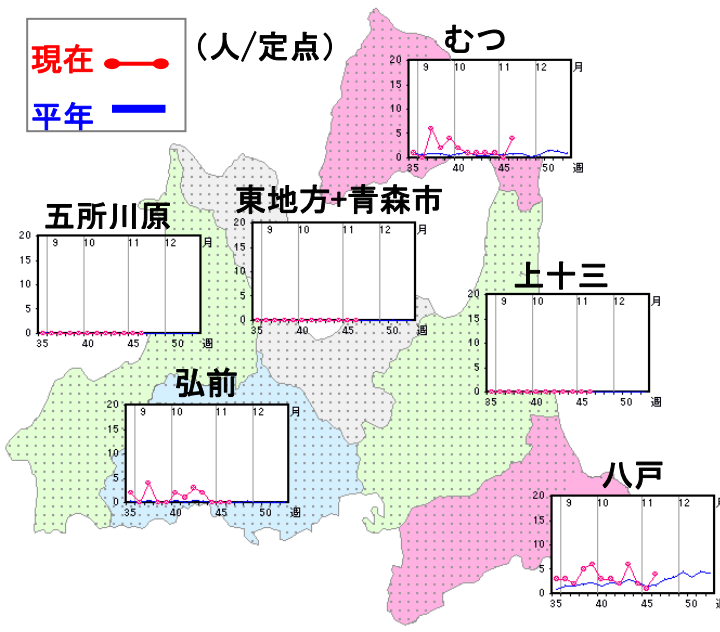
現在
平年
（人/定点）

むつ
20 15 10 5 0
9 10 11 12 月
35 40 45 50 週

五所川原
20 15 10 5 0
9 10 11 12 月
35 40 45 50 週

東地方+青森市
20 15 10 5 0
9 10 11 12 月
35 40 45 50 週

上十三
20 15 10 5 0
9 10 11 12 月
35 40 45 50 週

弘前
20 15 10 5 0
9 10 11 12 月
35 40 45 50 週

八戸
20 15 10 5 0
9 10 11 12
35 40 45 50